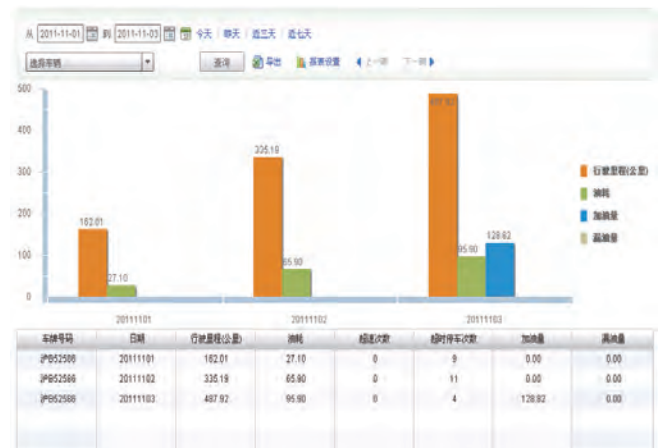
从 2011-11-01 到 2011-11-03 今天 | 昨天 | 近三天 | 近七天

选择车辆

查询 导出 报表设置 ◀上一群 下一群▶

500
400
300
200
100
0

162.01
27.10
335.19
65.90
487.92
95.90
128.82

20111101
20111102
20111103

行驶里程(公里)
油耗
加油量
漏油量

| 车牌号码 | 日期 | 行驶里程(公里) | 油耗 | 超速次数 | 超时停车次数 | 加油量 | 漏油量 |
|---|---|---|---|---|---|---|---|
| JPB52588 | 20111101 | 162.01 | 27.10 | 0 | 9 | 0.00 | 0.00 |
| JPB52588 | 20111102 | 335.19 | 65.90 | 0 | 11 | 0.00 | 0.00 |
| JPB52588 | 20111103 | 487.92 | 95.90 | 0 | 4 | 128.82 | 0.00 |